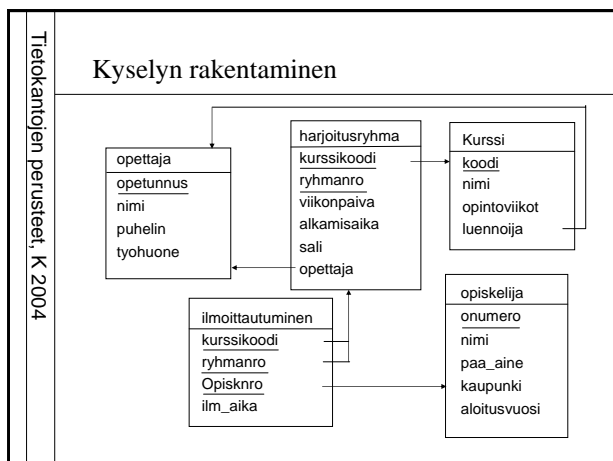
Tietokantojen perusteet, K 2004

Kyselyn rakentaminen

opettaja
opetunnus
nimi
puhelin
tyohuone

harjoitusryhma
kurssikoodi
ryhmanro
viikonpaiva
alkamisaika
sali
opettaja

Kurssi
koodi
nimi
opintoviikot
luennoija

ilmoittautuminen
kurssikoodi
ryhmanro
Opisknro
ilm_aika

opiskelija
onumero
nimi
paa_aine
kaupunki
aloitusvuosi